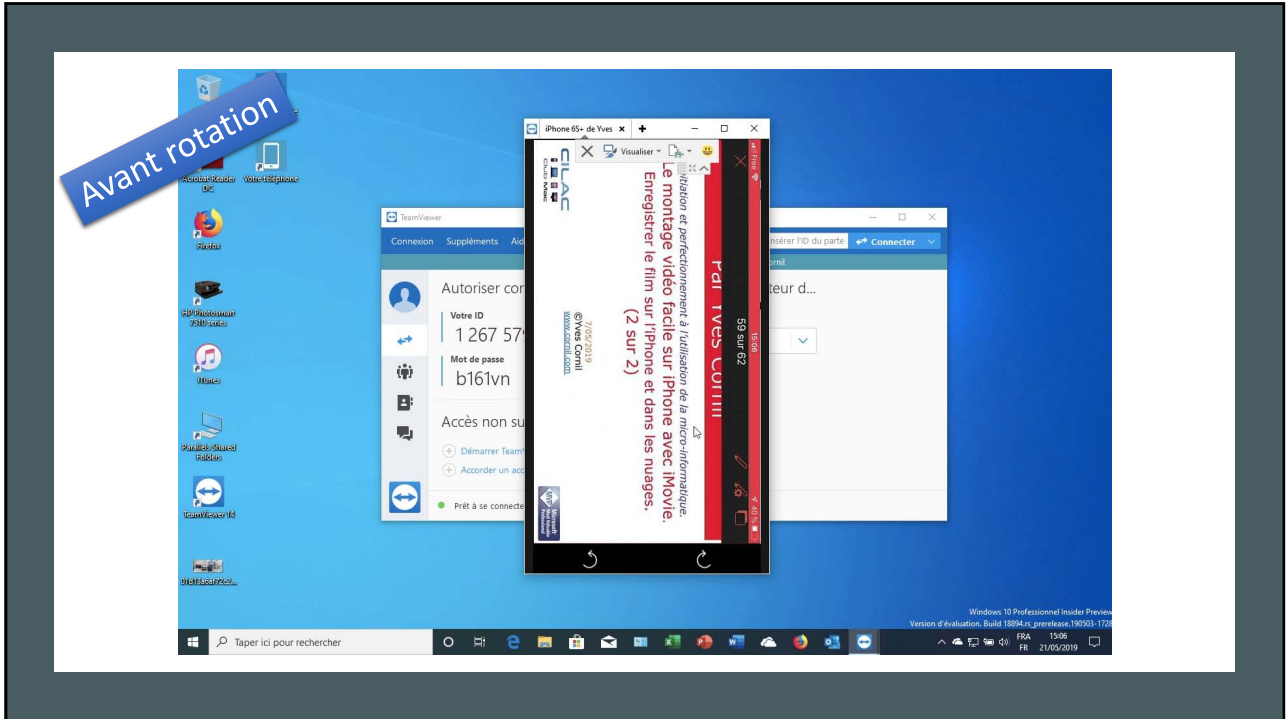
Avant rotation

Acrobat Reader DC

Votre téléphone

Firefox

HP Photosmart 7510 series

iTunes

Parallels Shared Folders

TeamViewer 14

TeamViewer

Connexion Suppléments Aid

Autoriser cor

Votre ID

1 267 57

Mot de passe

b161vn

Accès non su

Démarrer Team

Accorder un acc

Prêt à se connecte

nsérer l'ID du parte

Connecter

ornil

teur d...

iPhone 6S+ de Yves

Visualiser

Par Yves Cornil

59 sur 62

15:06

40 %

itiation et perfectionnement à l'utilisation de la micro-informatique.

Le montage vidéo facile sur iPhone avec iMovie.

Enregistrer le film sur l'iPhone et dans les nuages.

(2 sur 2)

7/05/2019

©Yves Cornil

www.cornil.com

CILAC

Club Mac

Microsoft Most Valuable Professional

Windows 10 Professionnel Insider Preview

Version d'évaluation. Build 18894.rs_prerelease.190503-1728

Taper ici pour rechercher

FRA FR

15:06

21/05/2019